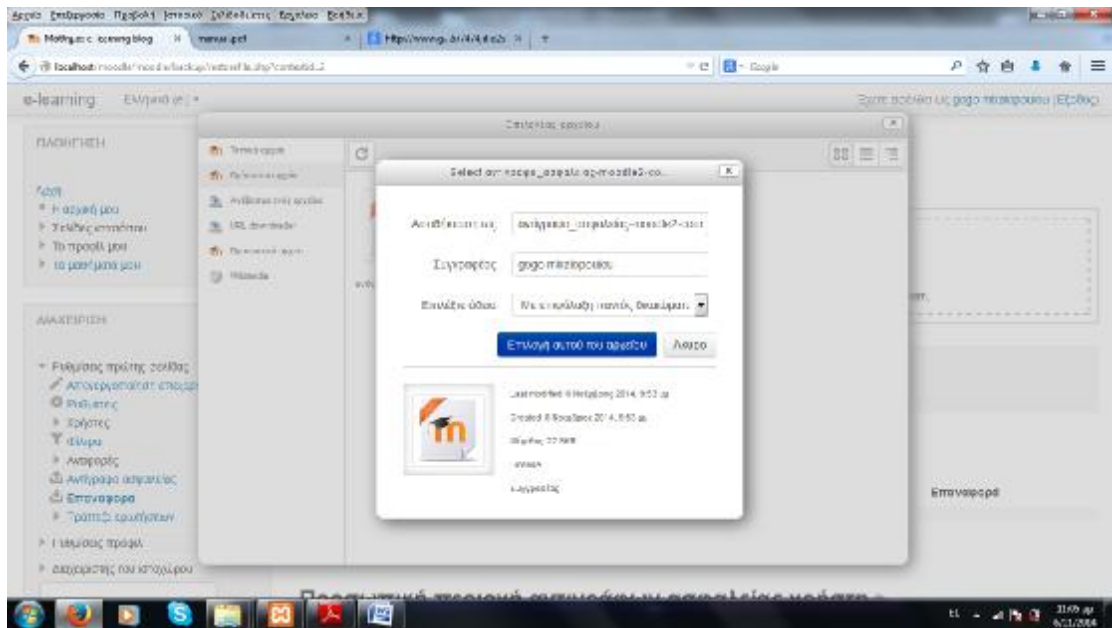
Αρχείο Επεξεργασία Προβολή Ιστορικό Σελιδοδείκτες Εργαλεία Βοήθεια

Mathgr.e-learning blog | manual.pdf | http://www.gr... | +

localhost/moodle/backup/restorefile.php?contextid=2

e-learning Ελληνικά (el)

Έχετε συνδεθεί ως gogo mitsiopoulou (Έξοδος)

ΠΛΟΗΓΗΣΗ

Αρχική
Η αρχική μου
Σελίδες ιστοχώρου
Το προφίλ μου
Τα μαθήματά μου

ΔΙΑΧΕΙΡΙΣΗ

Ρυθμίσεις πρώτης σελίδας
Απενεργοποίηση επεξεργασίας
Ρυθμίσεις
Εργάστες
Φίλτρα
Αναφορές
Αντίγραφο ασφαλείας
Επαναφορά
Τράπεζα ερωτήσεων
Ρυθμίσεις προφίλ
Διαχείριση του ιστοχώρου

Επιλογέας αρχείου

Πρόσφατα αρχεία
Μεταφόρτωση
Αποθετήριο
URL downloader
Ιδιωτικά αρχεία
Wikimedia

Select αντίγραφο_ασφαλείας-moodle2-co...

Αποθήκευση ως: αντίγραφο_ασφαλείας-moodle2-
Συγγραφέας: gogo mitsiopoulou
Επιλέξτε άδεια: Με επιφύλαξη παντός δικαιώματος

Επιλογή αυτού του αρχείου | Άκυρο

Last modified: 6 Νοεμβρίου 2014, 9:53 πμ
Created: 6 Νοεμβρίου 2014, 9:53 πμ
Μέγεθος: 22.9KB
Άδεια
Συγγραφέας

Επαναφορά

Προσωπική περιοχή αντιγράφων ασφαλείας χρήστη

EL 11:09 πμ 6/11/2014